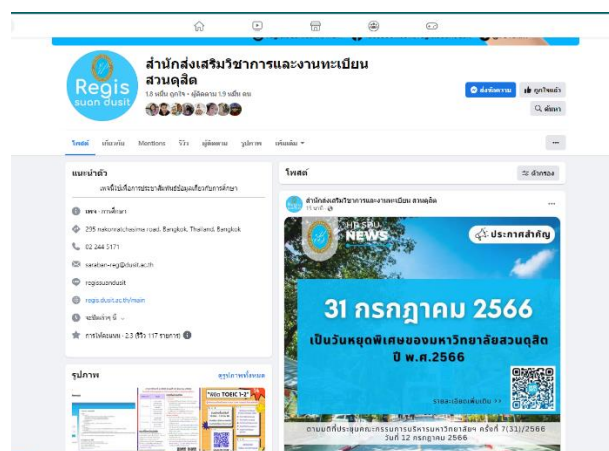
Regis suan dusit

สำนักส่งเสริมวิชาการและงานทะเบียน สวนดุสิต

1.8 หมื่น ถูกใจ • ผู้ติดตาม 1.9 หมื่น คน

ส่งข้อความ

ถูกใจแล้ว

ค้นหา

โพสต์ เกี่ยวกับ Mentions รีวิว ผู้ติดตาม รูปภาพ เพิ่มเติม

แนะนำตัว

เพจนี้เป็นเพื่อการประชาสัมพันธ์ข้อมูลเกี่ยวกับการศึกษา

เพจ · การศึกษา

295 nakornratchasima road, Bangkok, Thailand, Bangkok

02 244 5171

saraban-reg@dusit.ac.th

regissuandusit

regis.dusit.ac.th/main

ยังไม่ได้รับคะแนน

การให้คะแนน · 2.3 (รีวิว 117 รายการ)

รูปภาพ

ดูรูปภาพทั้งหมด

Wao TOEIC 1-2

โพสต์

ตัวกรอง

สำนักส่งเสริมวิชาการและงานทะเบียน สวนดุสิต

Regis NEWS

ประกาศสำคัญ

31 กรกฎาคม 2566

เป็นวันหยุดพิเศษของมหาวิทยาลัยสวนดุสิต ปี พ.ศ.2566

รายละเอียดเพิ่มเติม >>

ตามมติที่ประชุมคณะกรรมการบริหารมหาวิทยาลัยฯ ครั้งที่ 7(31)/2566 วันที่ 12 กรกฎาคม 2566